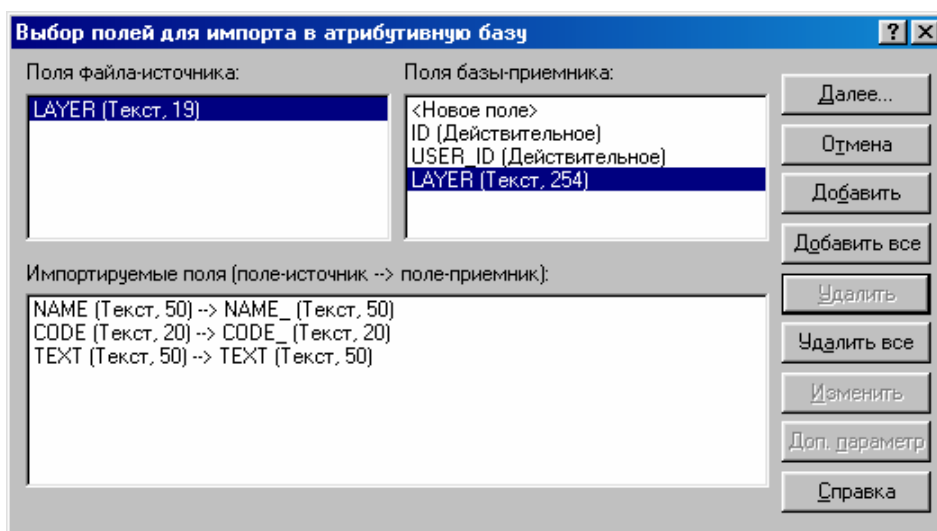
Выбор полей для импорта в атрибутивную базу

?

X

Поля файла-источника:

LAYER (Текст, 19)

Поля базы-приемника:

<Новое поле>
ID (Действительное)
USER_ID (Действительное)
LAYER (Текст, 254)

Импортируемые поля (поле-источник --> поле-приемник):

NAME (Текст, 50) --> NAME_ (Текст, 50)
CODE (Текст, 20) --> CODE_ (Текст, 20)
TEXT (Текст, 50) --> TEXT (Текст, 50)

Далее...

Отмена

Добавить

Добавить все

Удалить

Удалить все

Изменить

Доп. параметр

Справка